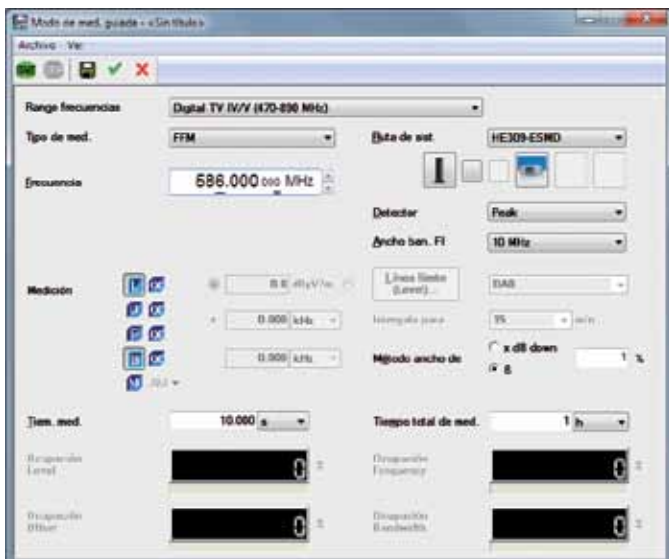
Modo de med. guarda - «Sin título»

Archivo Ver

Rango frecuencias Digital TV IV/V (470-890 MHz)

Tipo de med. FFM

Ruta de ant. HE309-ESMD

Frecuencia 586.000 000 MHz

Detector Peak

Ancho ban. FI 10 MHz

Medición

0.0 dBµV/m

Línea límite (Level)...

DAB

0.000 kHz

Intervalo para

15 min

0.000 kHz

Método ancho de

x dB down

1 %

β

Tiem. med. 10.000 s

Tiempo total de med. 1 h

Ocupación Level 0 %

Ocupación Frequency 0 %

Ocupación Offset 0 %

Ocupación Bandwidth 0 %